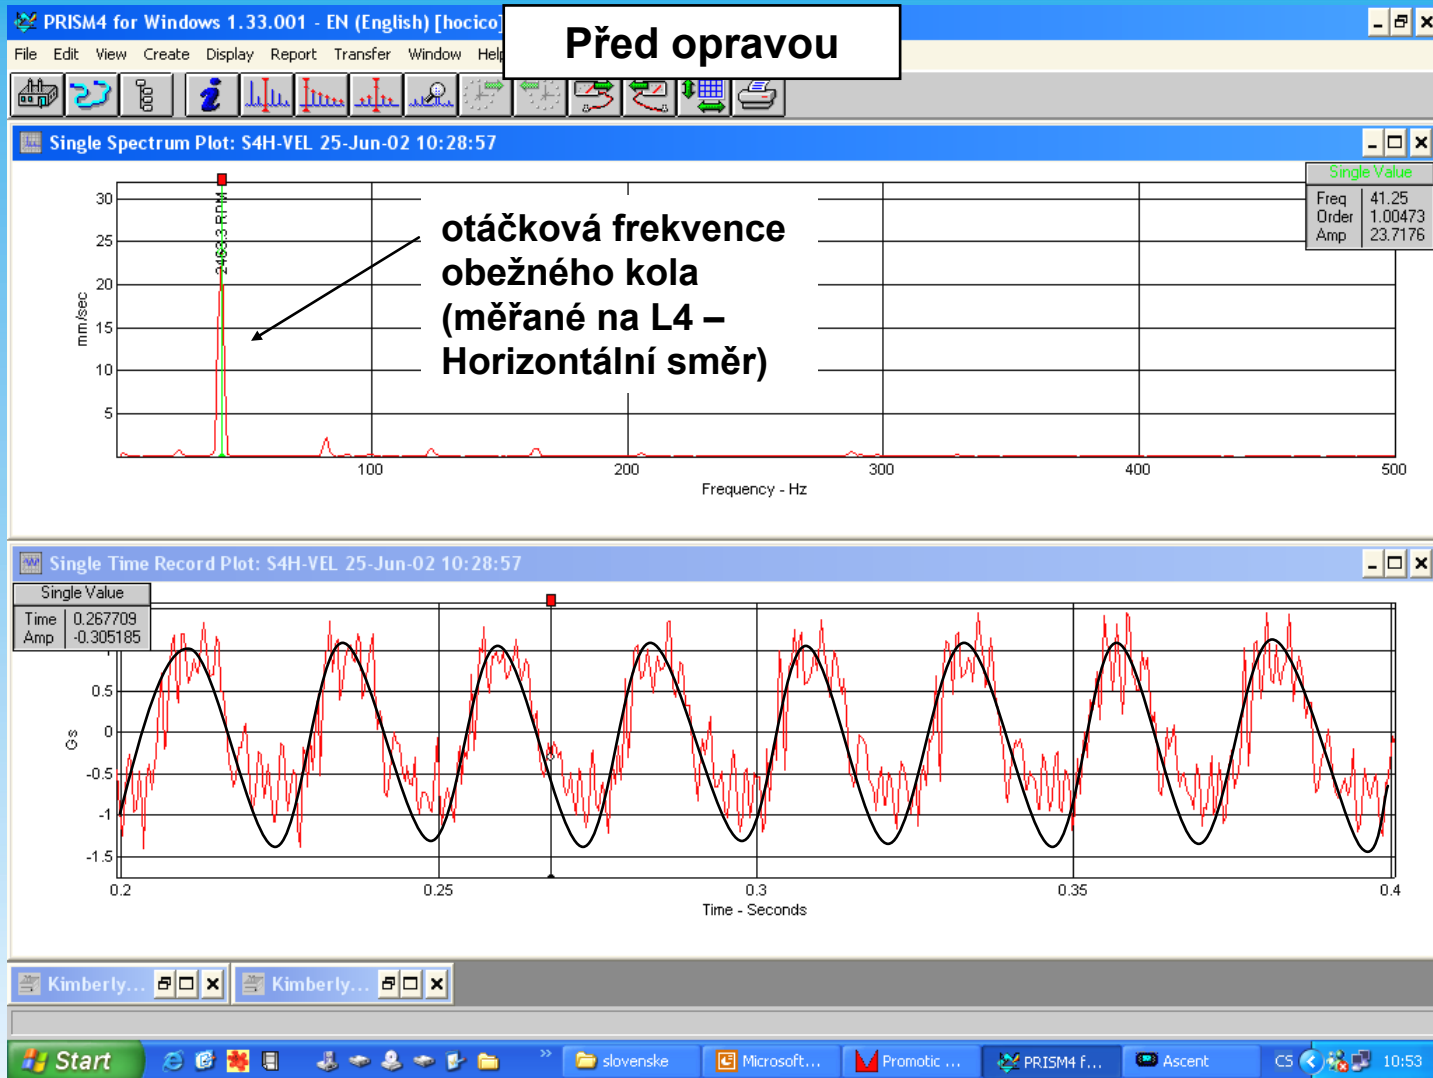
PRISM4 for Windows 1.33.001 - EN (English) [hocico]

Před opravou

File Edit View Create Display Report Transfer Window Help

Single Spectrum Plot: S4H-VEL 25-Jun-02 10:28:57

Single Value

| Freq | 41.25 |
|---|---|
| Order | 1.00473 |
| Amp | 23.7176 |

30
25
20
15
10
5
mm/sec

2463.3 RPM

otáčková frekvence oběžného kola (měřané na L4 – Horizontální směr)

100 200 300 400 500
Frequency - Hz

Single Time Record Plot: S4H-VEL 25-Jun-02 10:28:57

Single Value

| Time | 0.267709 |
|---|---|
| Amp | -0.305185 |

0.5
0
-0.5
-1
-1.5
G-s

0.2 0.25 0.3 0.35 0.4
Time - Seconds

Kimberly... Kimberly...

Start slovenske Microsoft... Promotic ... PRISM4 f... Ascent CS 10:53